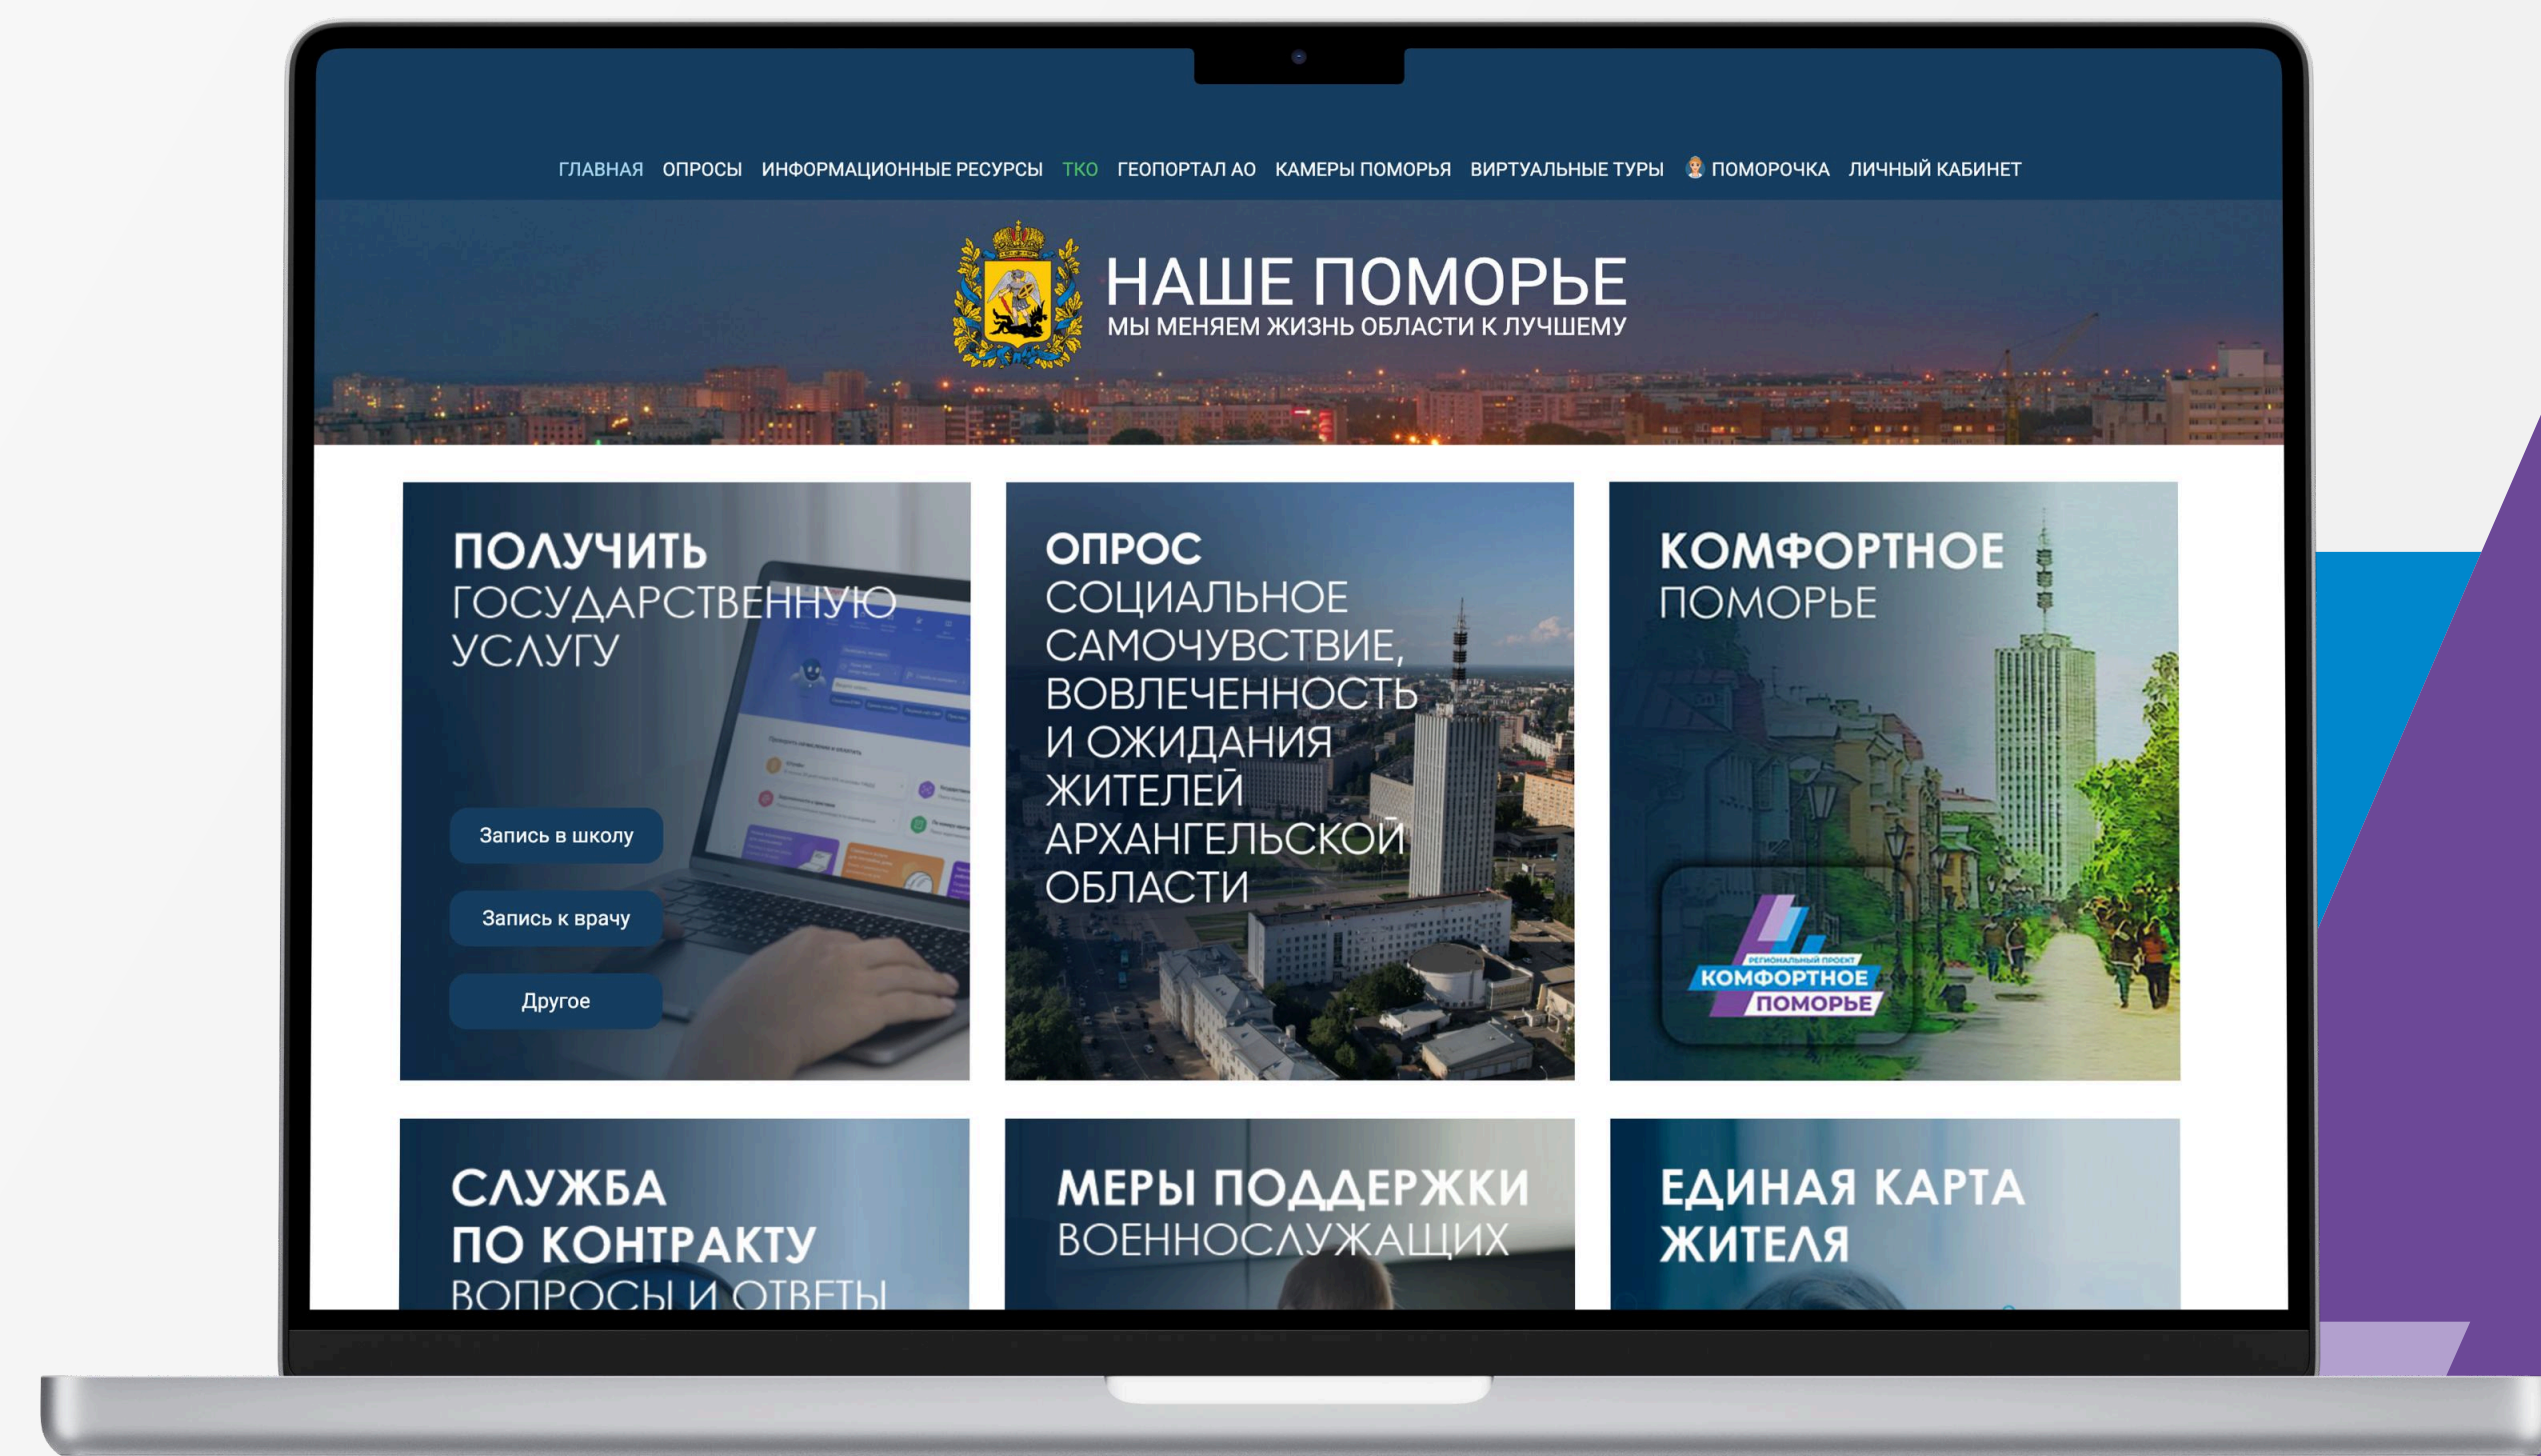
ГЛАВНАЯ ОПРОСЫ ИНФОРМАЦИОННЫЕ РЕСУРСЫ ТКО ГЕОПОРТАЛ АО КАМЕРЫ ПОМОРЬЯ ВИРТУАЛЬНЫЕ ТУРЫ ПОМОРОЧКА ЛИЧНЫЙ КАБИНЕТ

НАШЕ ПОМОРЬЕ
МЫ МЕНЯЕМ ЖИЗНЬ ОБЛАСТИ К ЛУЧШЕМУ

ПОЛУЧИТЬ ГОСУДАРСТВЕННУЮ УСЛУГУ

Запись в школу

Запись к врачу

Другое

ОПРОС СОЦИАЛЬНОЕ САМОЧУВСТВИЕ, ВОВЛЕЧЕННОСТЬ И ОЖИДАНИЯ ЖИТЕЛЕЙ АРХАНГЕЛЬСКОЙ ОБЛАСТИ

КОМФОРТНОЕ ПОМОРЬЕ

РЕГИОНАЛЬНЫЙ ПРОЕКТ
КОМФОРТНОЕ ПОМОРЬЕ

СЛУЖБА ПО КОНТРАКТУ ВОПРОСЫ И ОТВЕТЫ

МЕРЫ ПОДДЕРЖКИ ВОЕННОСЛУЖАЩИХ

ЕДИНАЯ КАРТА ЖИТЕЛЯ